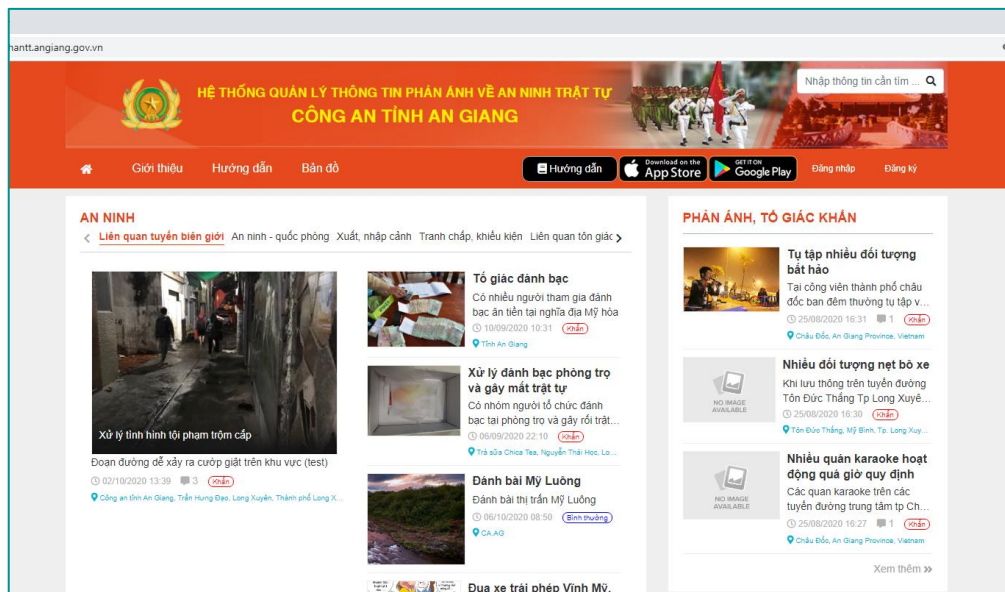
hanttt.angiang.gov.vn

HỆ THỐNG QUẢN LÝ THÔNG TIN PHẢN ÁNH VỀ AN NINH TRẬT TỰ
CÔNG AN TỈNH AN GIANG

Nhập thông tin cần tìm ...

Giới thiệu Hướng dẫn Bản đồ

Hướng dẫn Download on the App Store GET IT ON Google Play Đăng nhập Đăng ký

AN NINH

Liên quan tuyến biên giới An ninh - quốc phòng Xuất, nhập cảnh Tranh chấp, khiếu kiện Liên quan tôn giáo

Xử lý tình hình tội phạm trộm cắp
Đoạn đường dễ xảy ra cướp giật trên khu vực (test)
02/10/2020 13:39 3 Khẩn
Công an tỉnh An Giang, Trần Hưng Đạo, Long Xuyên, Thành phố Long X...

Tố giác đánh bạc
Có nhiều người tham gia đánh bạc ăn tiền tại nghĩa địa Mỹ hòa
10/09/2020 10:31 Khẩn
Tỉnh An Giang

Xử lý đánh bạc phòng trọ và gây mất trật tự
Có nhóm người tổ chức đánh bạc tại phòng trọ và gây rối trật...
06/09/2020 22:10 Khẩn
Trà sữa Chica Tea, Nguyễn Thái Học, Lo...

Đánh bài Mỹ Luông
Đánh bài thị trấn Mỹ Luông
06/10/2020 08:50 Bình thường
CA.AG

Đua xe trái phép Vĩnh Mỹ,

PHẢN ÁNH, TỐ GIÁC KHẨN

Tụ tập nhiều đối tượng bất hảo
Tại công viên thành phố châu đốc ban đêm thường tụ tập v...
25/08/2020 16:31 1 Khẩn
Châu Đốc, An Giang Province, Vietnam

NO IMAGE AVAILABLE
Nhiều đối tượng nẹt bô xe
Khi lưu thông trên tuyến đường Tôn Đức Thắng Tp Long Xuyê...
25/08/2020 16:30 Khẩn
Tôn Đức Thắng, Mỹ Bình, Tp. Long Xuy...

NO IMAGE AVAILABLE
Nhiều quán karaoke hoạt động quá giờ quy định
Các quan karaoke trên các tuyến đường trung tâm tp Ch...
25/08/2020 16:27 1 Khẩn
Châu Đốc, An Giang Province, Vietnam

Xem thêm »